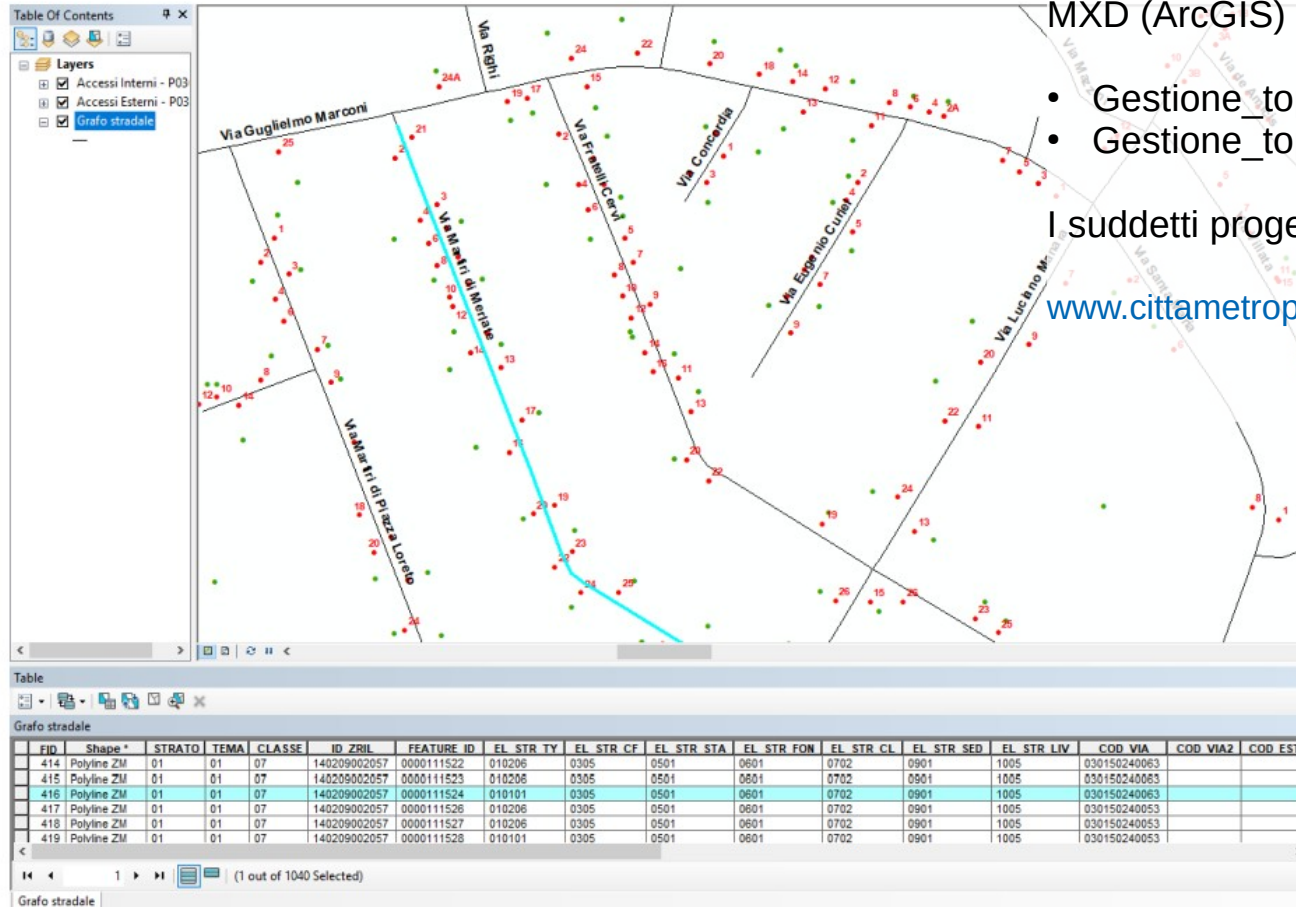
Table Of Contents

Layers
Accessi Interni - P03
Accessi Esterni - P03
Grafo stradale

Via Righi
Via Guglielmo Marconi
Via Fratelli Cervi
Via Concordia
Via Eugenio Curiel
Via Martiri di Meriate
Via Martiri di Piazza Loreto
Via Luciano M

MXD (ArcGIS)

• Gestione_to
• Gestione_to

I suddetti proge

www.cittametrop

Table

Grafo stradale

| FID | Shape * | STRATO | TEMA | CLASSE | ID ZRIL | FEATURE ID | EL STR TY | EL STR CF | EL STR STA | EL STR FON | EL STR CL | EL STR SED | EL STR LIV | COD VIA | COD VIA2 | COD ES |
|---|---|---|---|---|---|---|---|---|---|---|---|---|---|---|---|---|
| 414 | Polyline ZM | 01 | 01 | 07 | 140209002057 | 0000111522 | 010206 | 0305 | 0501 | 0601 | 0702 | 0901 | 1005 | 030150240063 | | |
| 415 | Polyline ZM | 01 | 01 | 07 | 140209002057 | 0000111523 | 010206 | 0305 | 0501 | 0601 | 0702 | 0901 | 1005 | 030150240063 | | |
| 416 | Polyline ZM | 01 | 01 | 07 | 140209002057 | 0000111524 | 010101 | 0305 | 0501 | 0601 | 0702 | 0901 | 1005 | 030150240063 | | |
| 417 | Polyline ZM | 01 | 01 | 07 | 140209002057 | 0000111526 | 010206 | 0305 | 0501 | 0601 | 0702 | 0901 | 1005 | 030150240053 | | |
| 418 | Polyline ZM | 01 | 01 | 07 | 140209002057 | 0000111527 | 010206 | 0305 | 0501 | 0601 | 0702 | 0901 | 1005 | 030150240053 | | |
| 419 | Polyline ZM | 01 | 01 | 07 | 140209002057 | 0000111528 | 010101 | 0305 | 0501 | 0601 | 0702 | 0901 | 1005 | 030150240053 | | |

1 (1 out of 1040 Selected)

Grafo stradale